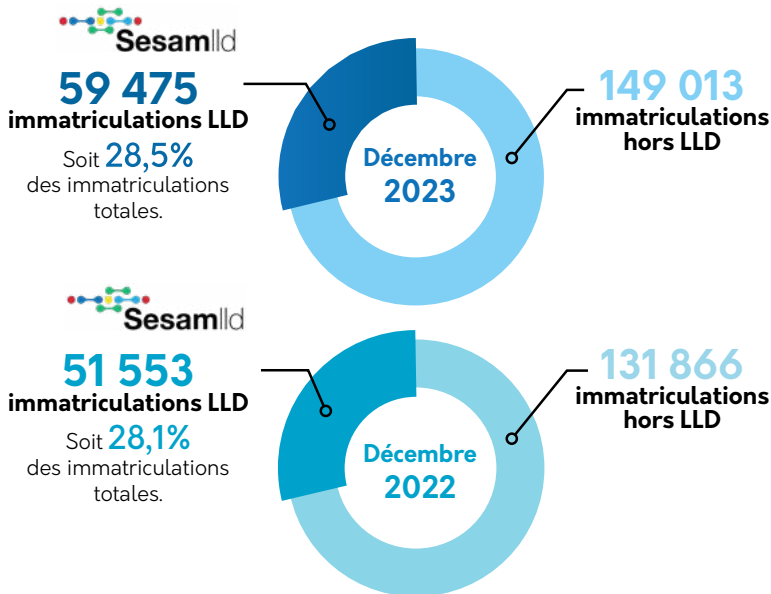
Sesamlld

59 475
immatriculations LLD
Soit 28,5%
des immatriculations totales.

Décembre
2023

149 013
immatriculations hors LLD

Sesamlld

51 553
immatriculations LLD
Soit 28,1%
des immatriculations totales.

Décembre
2022

131 866
immatriculations hors LLD